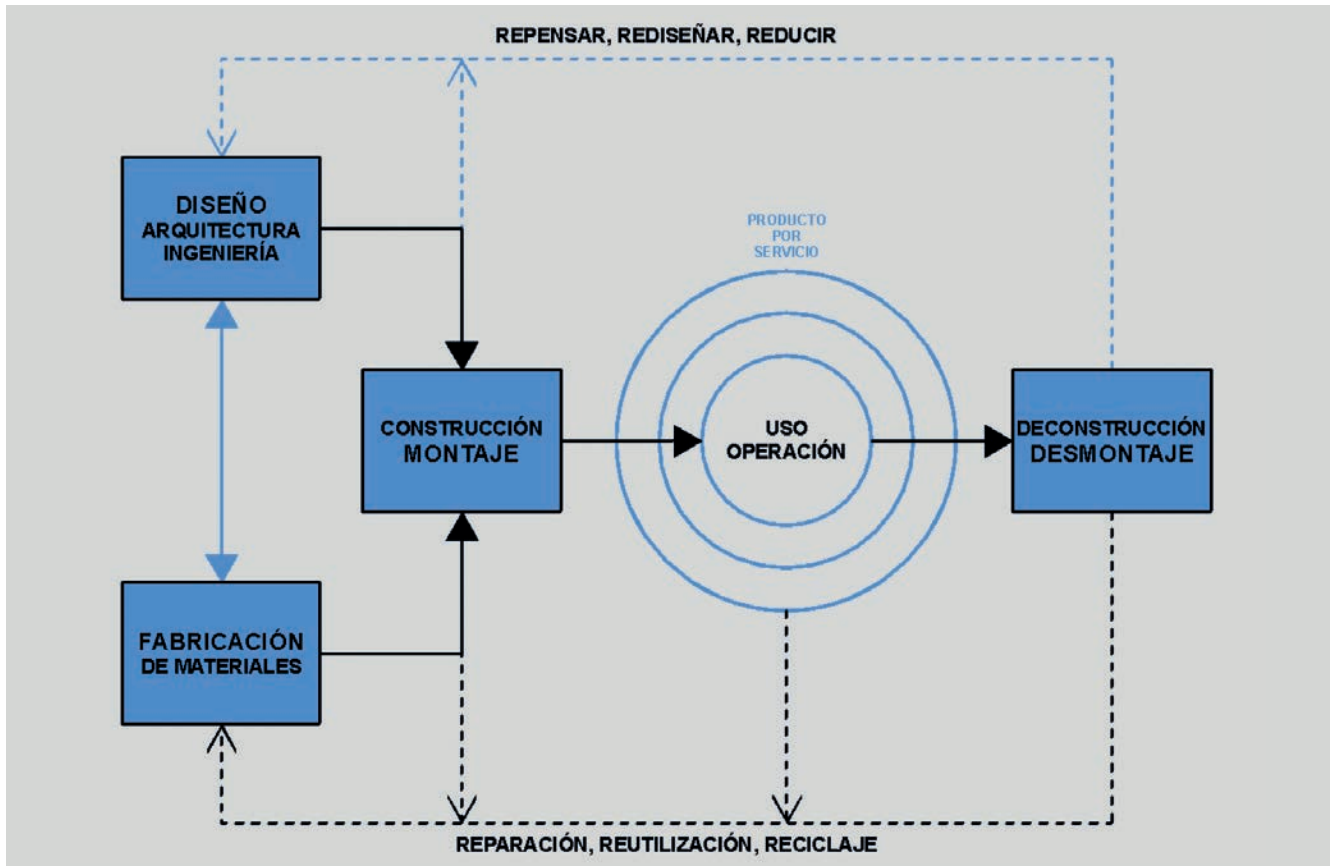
REPENSAR, REDISEÑAR, REDUCIR

DISEÑO
ARQUITECTURA
INGENIERÍA

PRODUCTO
POR
SERVICIO

CONSTRUCCIÓN
MONTAJE

USO
OPERACIÓN

DECONSTRUCCIÓN
DESMONTAJE

FABRICACIÓN
DE MATERIALES

REPARACIÓN, REUTILIZACIÓN, RECICLAJE